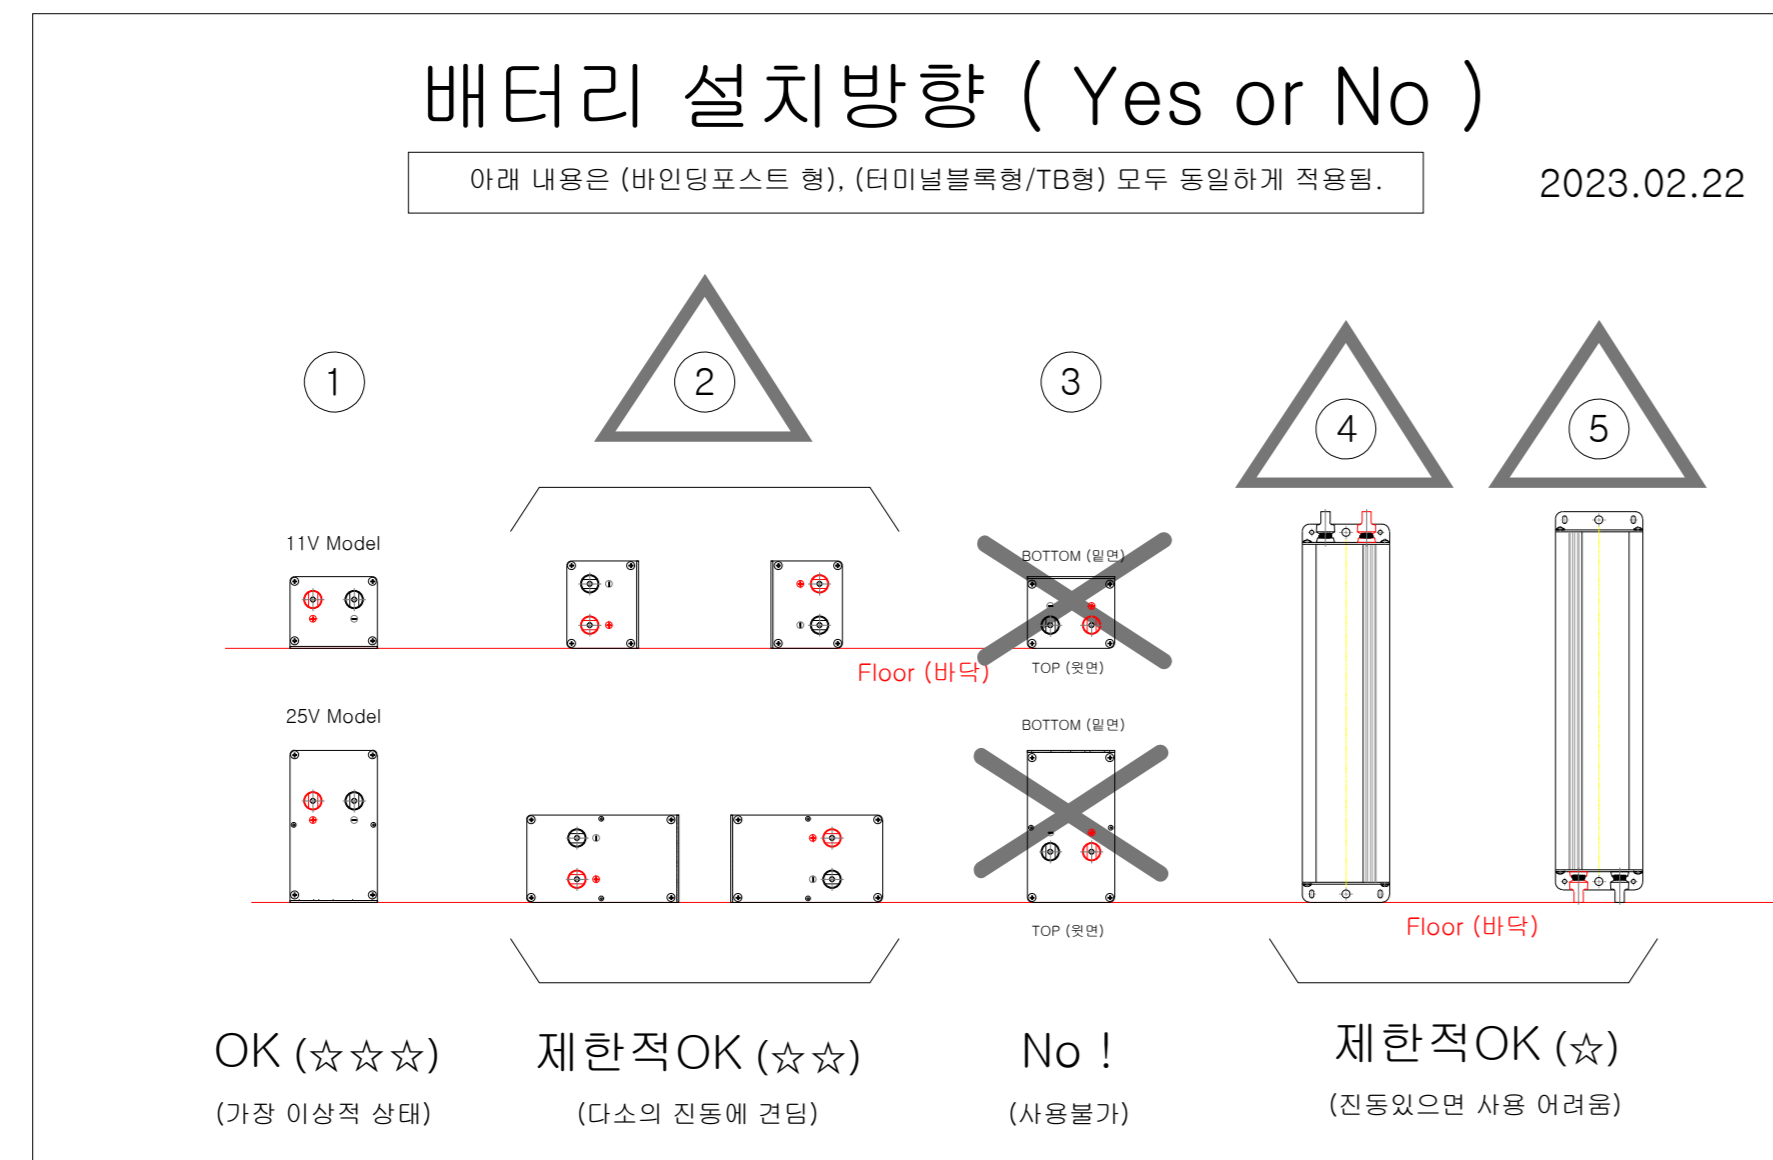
배터리 설치방향 ( Yes or No )

아래 내용은 (바인딩포스트 형), (터미널블록형/TB형) 모두 동일하게 적용됨.

2023.02.22

1

2

3

4

5

11V Model

BOTTOM (밑면)

TOP (윗면)

Floor (바닥)

25V Model

BOTTOM (밑면)

TOP (윗면)

Floor (바닥)

OK (☆☆☆)
(가장 이상적 상태)

제한적OK (☆☆)
(다소의 진동에 견딤)

No !
(사용불가)

제한적OK (☆)
(진동있으면 사용 어려움)